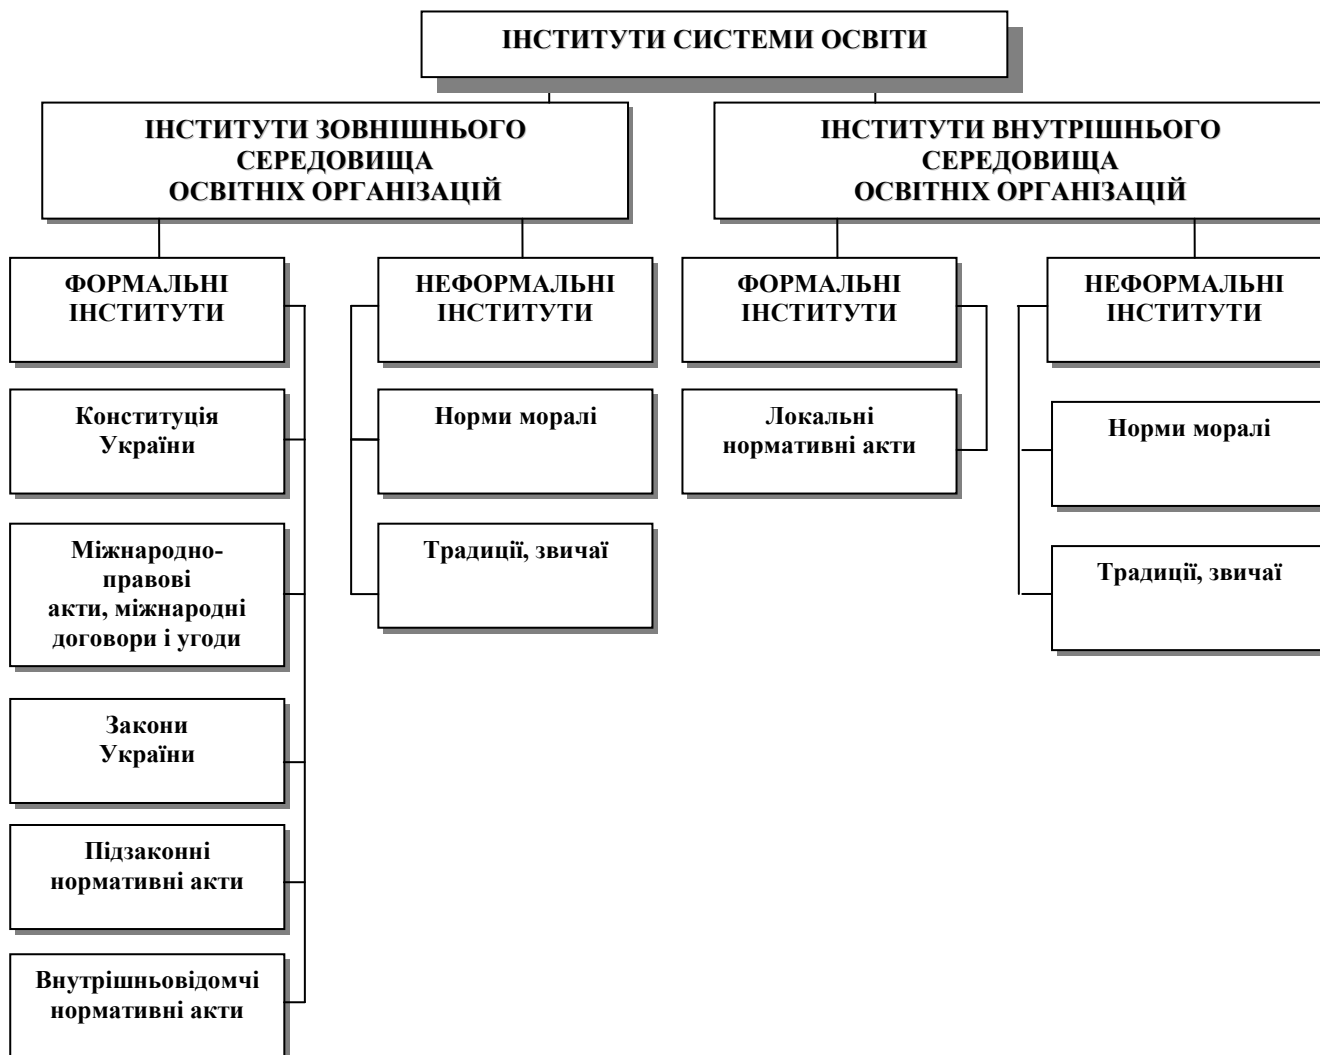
ІНСТИТУТИ СИСТЕМИ ОСВІТИ

ІНСТИТУТИ ЗОВНІШНЬОГО СЕРЕДОВИЩА ОСВІТНІХ ОРГАНІЗАЦІЙ

ІНСТИТУТИ ВНУТРІШНЬОГО СЕРЕДОВИЩА ОСВІТНІХ ОРГАНІЗАЦІЙ

ФОРМАЛЬНІ ІНСТИТУТИ

Конституція України

Міжнародно-правові акти, міжнародні договори і угоди

Закони України

Підзаконні нормативні акти

Внутрішньовідомчі нормативні акти

НЕФОРМАЛЬНІ ІНСТИТУТИ

Норми моралі

Традиції, звичаї

ФОРМАЛЬНІ ІНСТИТУТИ

Локальні нормативні акти

НЕФОРМАЛЬНІ ІНСТИТУТИ

Норми моралі

Традиції, звичаї